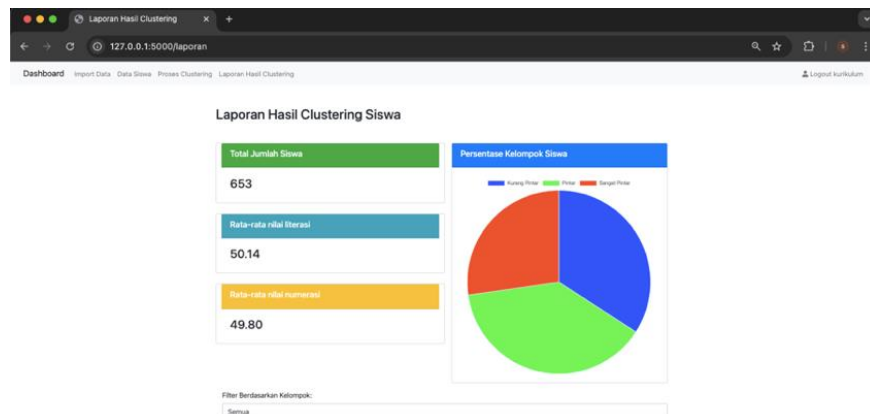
Laporan Hasil Clustering ×

127.0.0.1:5000/laporan

Dashboard Import Data Data Siswa Proses Clustering Laporan Hasil Clustering

Logout kurikulum

Laporan Hasil Clustering Siswa

Total Jumlah Siswa

653

Rata-rata nilai literasi

50.14

Rata-rata nilai numerasi

49.80

Persentase Kelompok Siswa

Kurang Pintar Pintar Sangat Pintar

Filter Berdasarkan Kelompok:

Semua